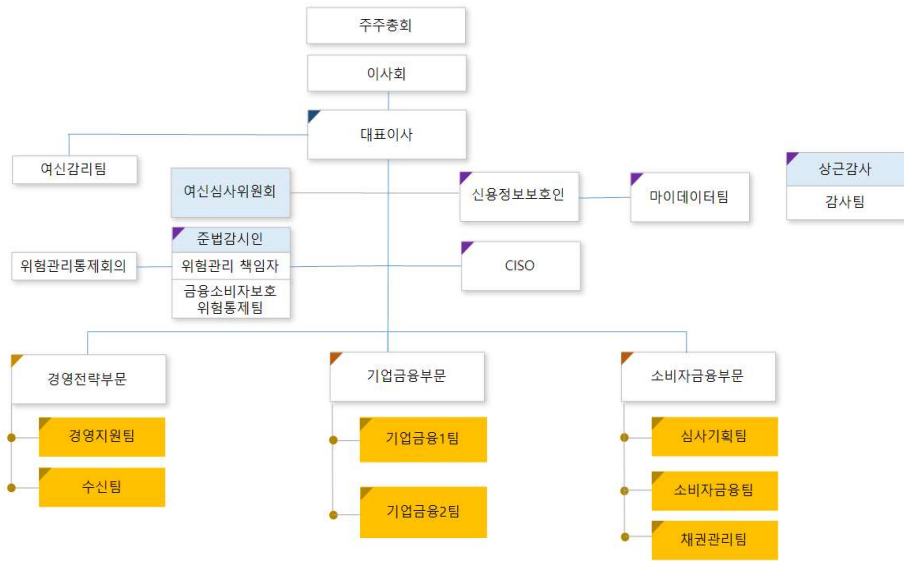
주주총회

이사회

대표이사

여신감리팀

여신심사위원회

신용정보보호인

마이데이터팀

상근감사

감사팀

준법감시인

위험관리 책임자

금융소비자보호 위험통제팀

위험관리통제회의

CISO

경영전략부문

경영지원팀

수신팀

기업금융부문

기업금융1팀

기업금융2팀

소비자금융부문

심사기획팀

소비자금융팀

채권관리팀